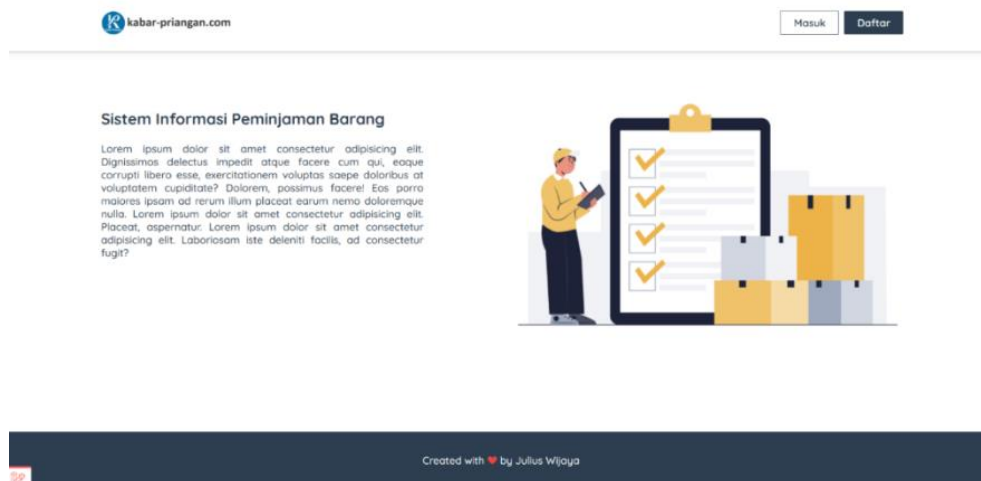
kabar-priangan.com

Masuk Daftar

Sistem Informasi Peminjaman Barang

Lorem ipsum dolor sit amet consectetur adipisicing elit. Dignissimos delectus impedit atque facere cum qui, eaque corrupti libero esse, exercitationem voluptas saepe doloribus at voluptatem cupiditate? Dolorem, possimus facere! Eos porro maiores ipsam ad rerum illum placeat earum nemo doloremque nulla. Lorem ipsum dolor sit amet consectetur adipisicing elit. Placeat, aspernatur. Lorem ipsum dolor sit amet consectetur adipisicing elit. Laboriosam iste deleniti facilis, ad consectetur fugit?

Created with ❤ by Julius Wijaya